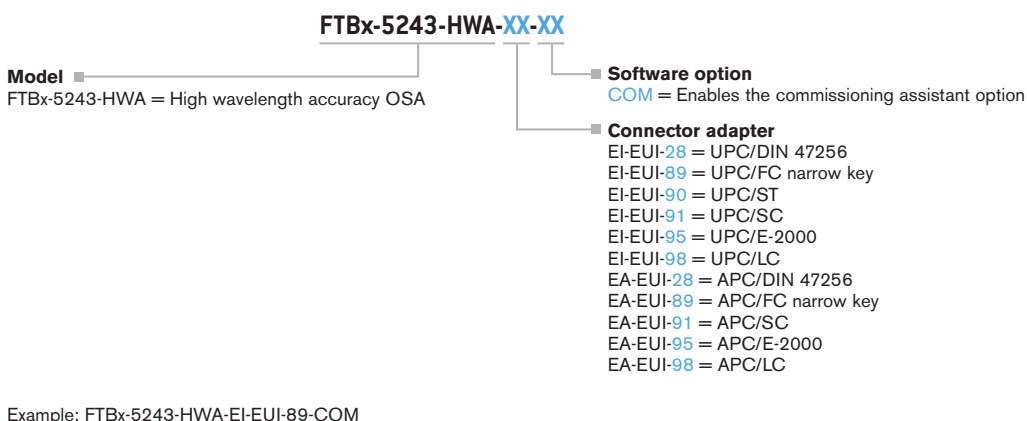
FTBx-5243-HWA-XX-XX

Model
FTBx-5243-HWA = High wavelength accuracy OSA

Software option
COM = Enables the commissioning assistant option

Connector adapter
EI-EUI-28 = UPC/DIN 47256
EI-EUI-89 = UPC/FC narrow key
EI-EUI-90 = UPC/ST
EI-EUI-91 = UPC/SC
EI-EUI-95 = UPC/E-2000
EI-EUI-98 = UPC/LC
EA-EUI-28 = APC/DIN 47256
EA-EUI-89 = APC/FC narrow key
EA-EUI-91 = APC/SC
EA-EUI-95 = APC/E-2000
EA-EUI-98 = APC/LC

Example: FTBx-5243-HWA-EI-EUI-89-COM